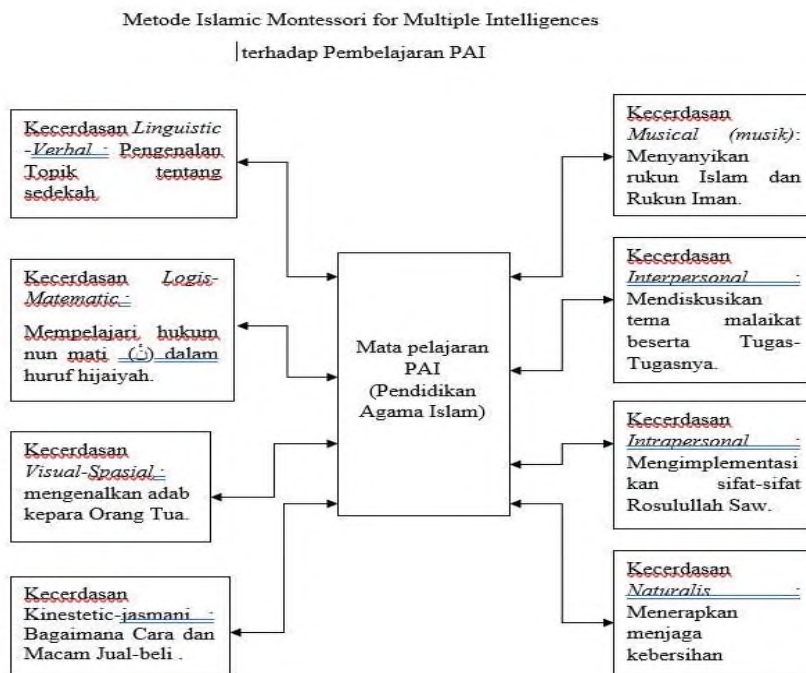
Metode Islamic Montessori for Multiple Intelligences

terhadap Pembelajaran PAI

Kecerdasan *Linguistic -Verbal* : Pengenalan Topik tentang sedekah.

Kecerdasan *Logis-Matematic* : Mempelajari hukum nun mati (نْ) dalam huruf hijaiyah.

Kecerdasan *Visual-Spasial* : mengenalkan adab kepara Orang Tua.

Kecerdasan Kinestetic-jasmani : Bagaimana Cara dan Macam Jual-beli .

Mata pelajaran PAI (Pendidikan Agama Islam)

Kecerdasan *Musical (musik)*: Menyanyikan rukun Islam dan Rukun Iman.

Kecerdasan *Interpersonal* : Mendiskusikan tema malaikat beserta Tugas-Tugasnya.

Kecerdasan *Intrapersonal* : Mengimplementasikan sifat-sifat Rosulullah Saw.

Kecerdasan *Naturalis* : Menerapkan menjaga kebersihan